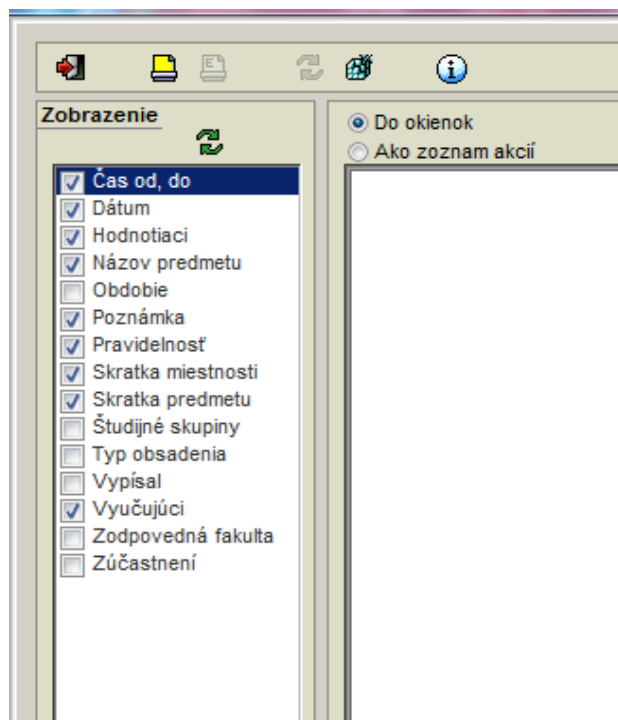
Zobrazenie

Do okienok
Ako zoznam akcií

Čas od, do
Dátum
Hodnotiaci
Názov predmetu
Obdobie
Poznámka
Pravidelnosť
Skratka miestnosti
Skratka predmetu
Študijné skupiny
Typ obsadenia
Vypísal
Vyučujúci
Zodpovedná fakulta
Zúčastnení